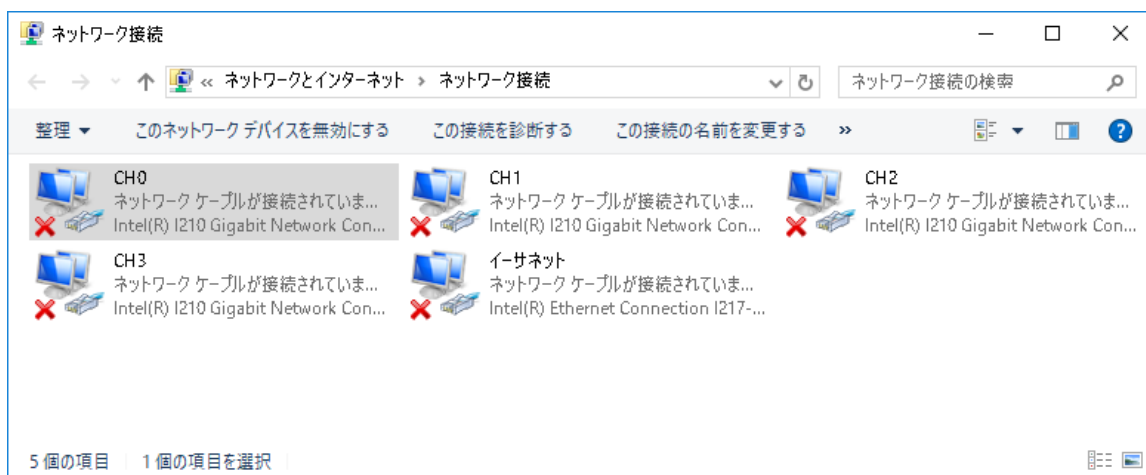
ネットワーク接続

« ネットワークとインターネット › ネットワーク接続

ネットワーク接続の検索

整理 ▾ このネットワーク デバイスを無効にする この接続を診断する この接続の名前を変更する »

CH0
ネットワーク ケーブルが接続されていま...
Intel(R) I210 Gigabit Network Con...

CH1
ネットワーク ケーブルが接続されていま...
Intel(R) I210 Gigabit Network Con...

CH2
ネットワーク ケーブルが接続されていま...
Intel(R) I210 Gigabit Network Con...

CH3
ネットワーク ケーブルが接続されていま...
Intel(R) I210 Gigabit Network Con...

イーサネット
ネットワーク ケーブルが接続されていま...
Intel(R) Ethernet Connection I217-...

5 個の項目 1 個の項目を選択